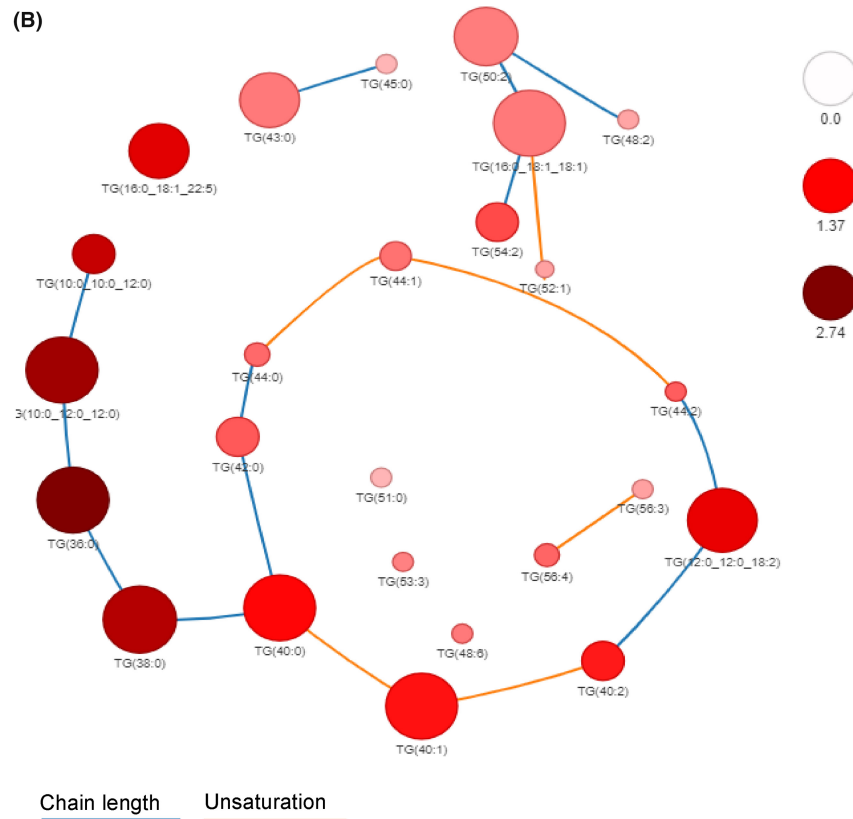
(B)

TG(50:2)

TG(45:0)

TG(43:0)

TG(48:2)

TG(16:0_18:1_18:1)

TG(16:0_18:1_22:5)

TG(54:2)

TG(10:0_10:0_12:0)

TG(44:1)

TG(52:1)

TG(44:0)

3(10:0_12:0_12:0)

TG(44:2)

TG(42:0)

TG(51:0)

TG(56:3)

TG(36:0)

TG(56:4)

TG(12:0_12:0_18:2)

TG(53:3)

TG(38:0)

TG(40:0)

TG(48:6)

TG(40:2)

TG(40:1)

0.0

1.37

2.74

Chain length

Unsaturation